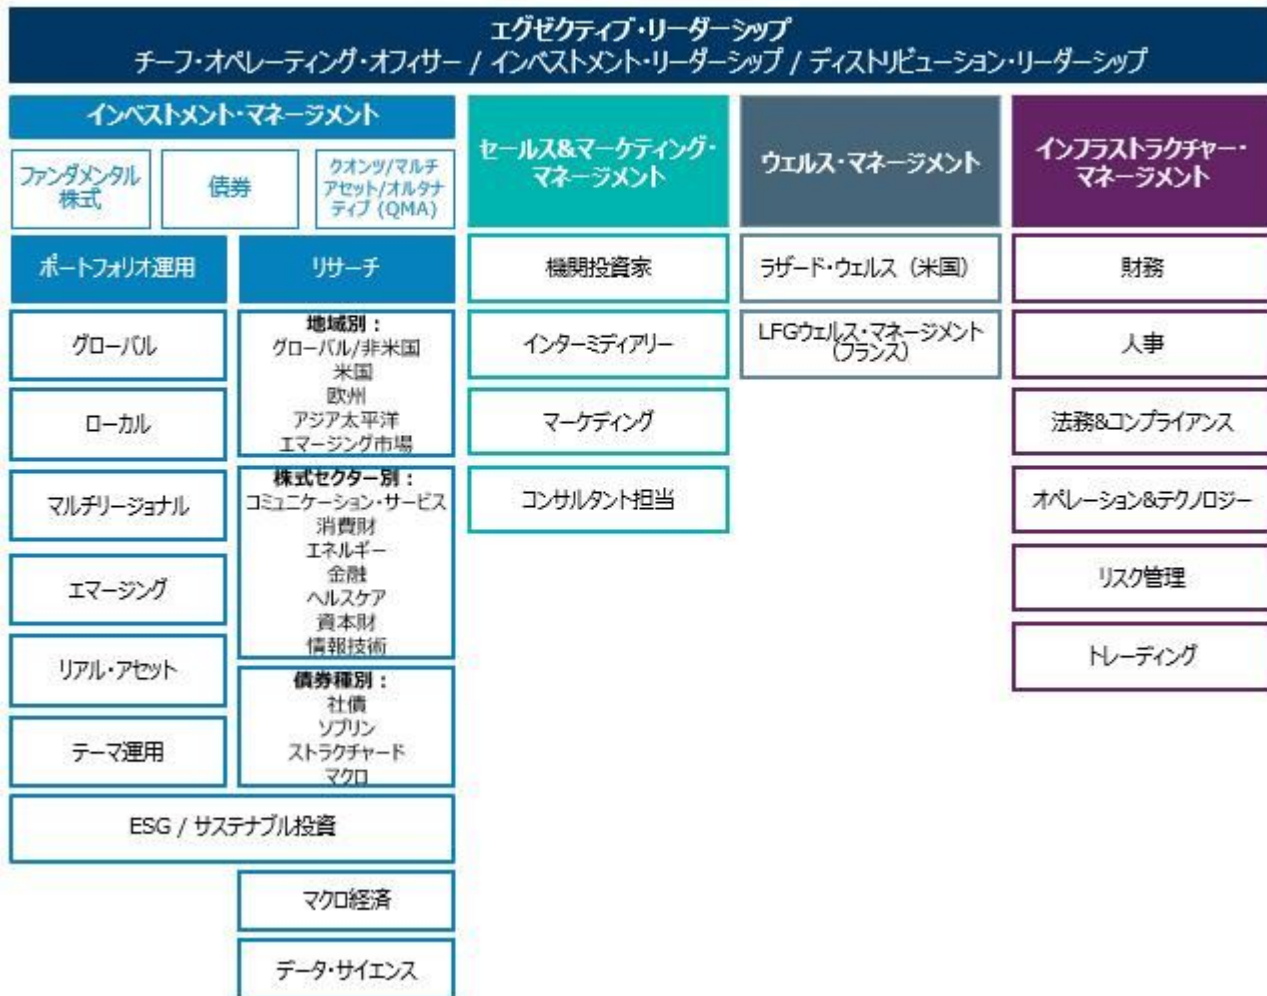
エグゼクティブ・リーダーシップ
チーフ・オペレーティング・オフィサー / インベストメント・リーダーシップ / ディストリビューション・リーダーシップ

インベストメント・マネージメント

ファンダメンタル株式

債券

クオンツ/マルチアセット/オルタナティブ（QMA）

ポートフォリオ運用

リサーチ

グローバル

ローカル

マルチリージョナル

エマージング

リアル・アセット

テーマ運用

地域別：
グローバル/非米国
米国
欧州
アジア太平洋
エマージング市場

株式セクター別：
コミュニケーション・サービス
消費財
エネルギー
金融
ヘルスケア
資本財
情報技術

債券種別：
社債
ソブリン
ストラクチャード
マクロ

ESG / サステナブル投資

マクロ経済

データ・サイエンス

セールス&マーケティング・マネージメント

機関投資家

インターミディアリー

マーケティング

コンサルタント担当

ウェルス・マネージメント

ラザード・ウェルス（米国）

LFGウェルス・マネージメント（フランス）

インフラストラクチャー・マネージメント

財務

人事

法務&コンプライアンス

オペレーション&テクノロジー

リスク管理

トレーディング